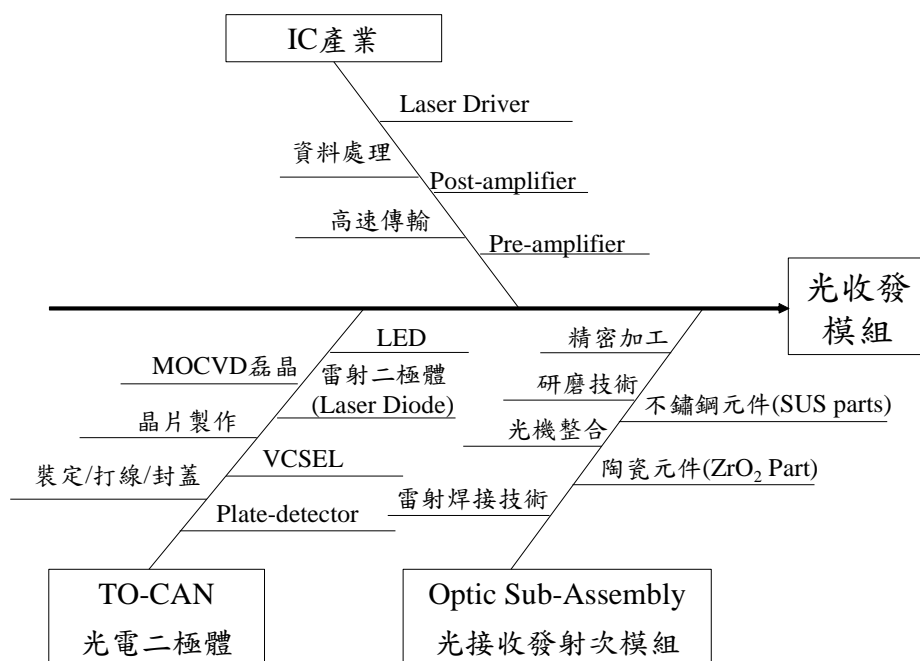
IC產業

Laser Driver

資料處理

Post-amplifier

高速傳輸

Pre-amplifier

光收發模組

LED

MOCVD磊晶

雷射二極體 (Laser Diode)

晶片製作

VCSEL

裝定/打線/封蓋

Plate-detector

精密加工

研磨技術

不鏽鋼元件(SUS parts)

光機整合

陶瓷元件($ZrO_2$ Part)

雷射焊接技術

TO-CAN
光電二極體

Optic Sub-Assembly
光接收發射次模組